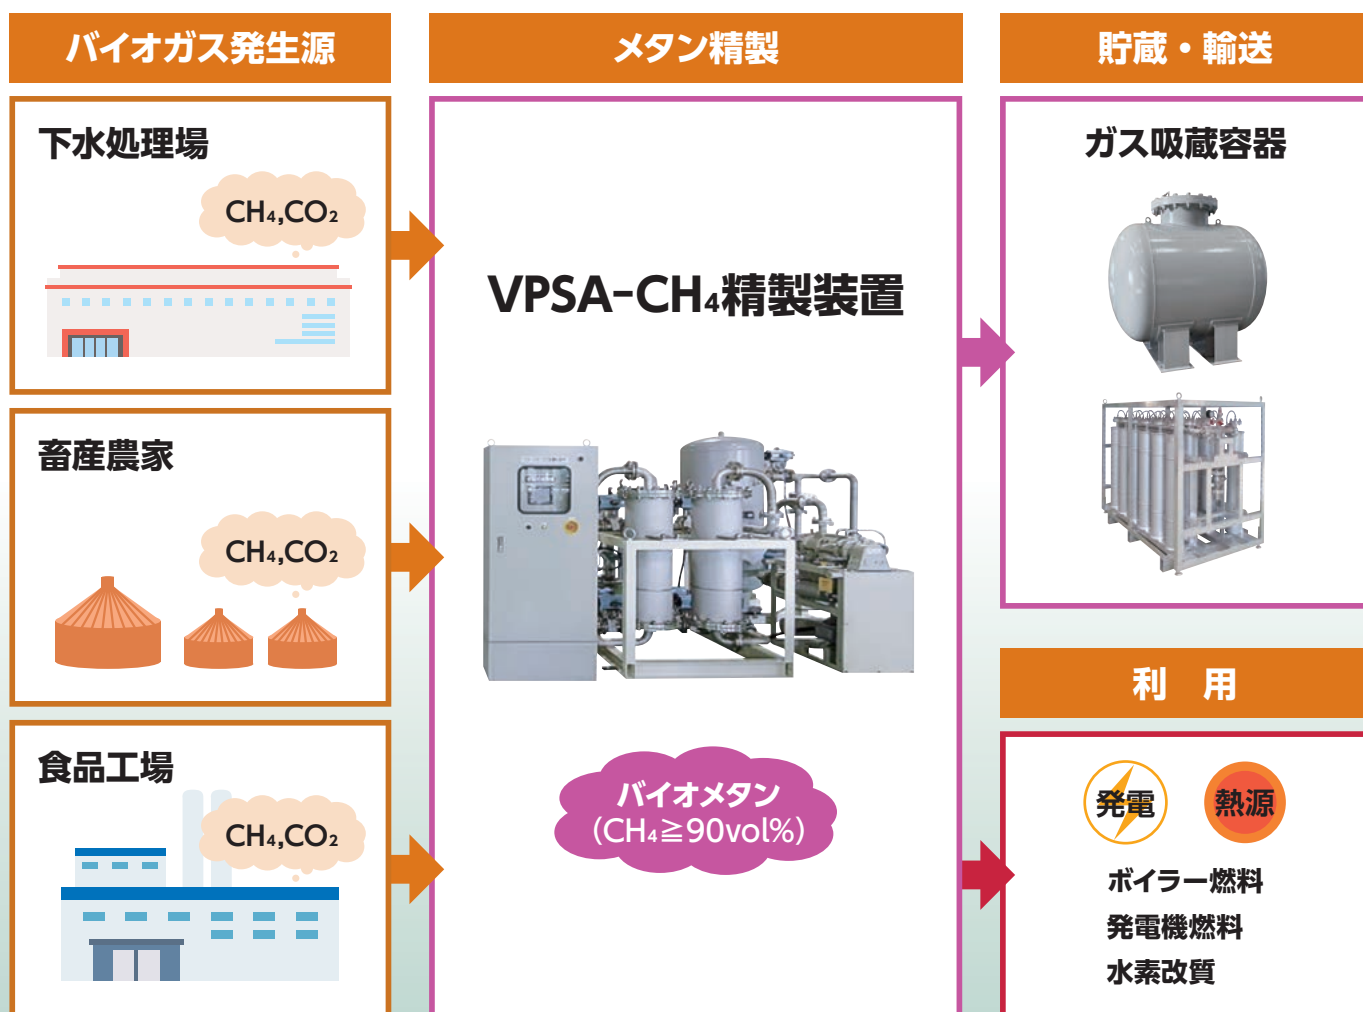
バイオガス発生源

下水処理場

$CH_4$,$CO_2$

畜産農家

$CH_4$,$CO_2$

食品工場

$CH_4$,$CO_2$

メタン精製

VPSA-$CH_4$精製装置

バイオメタン
($CH_4$≧90vol%)

貯蔵・輸送

ガス吸蔵容器

利　用

発電

熱源

ボイラー燃料
発電機燃料
水素改質